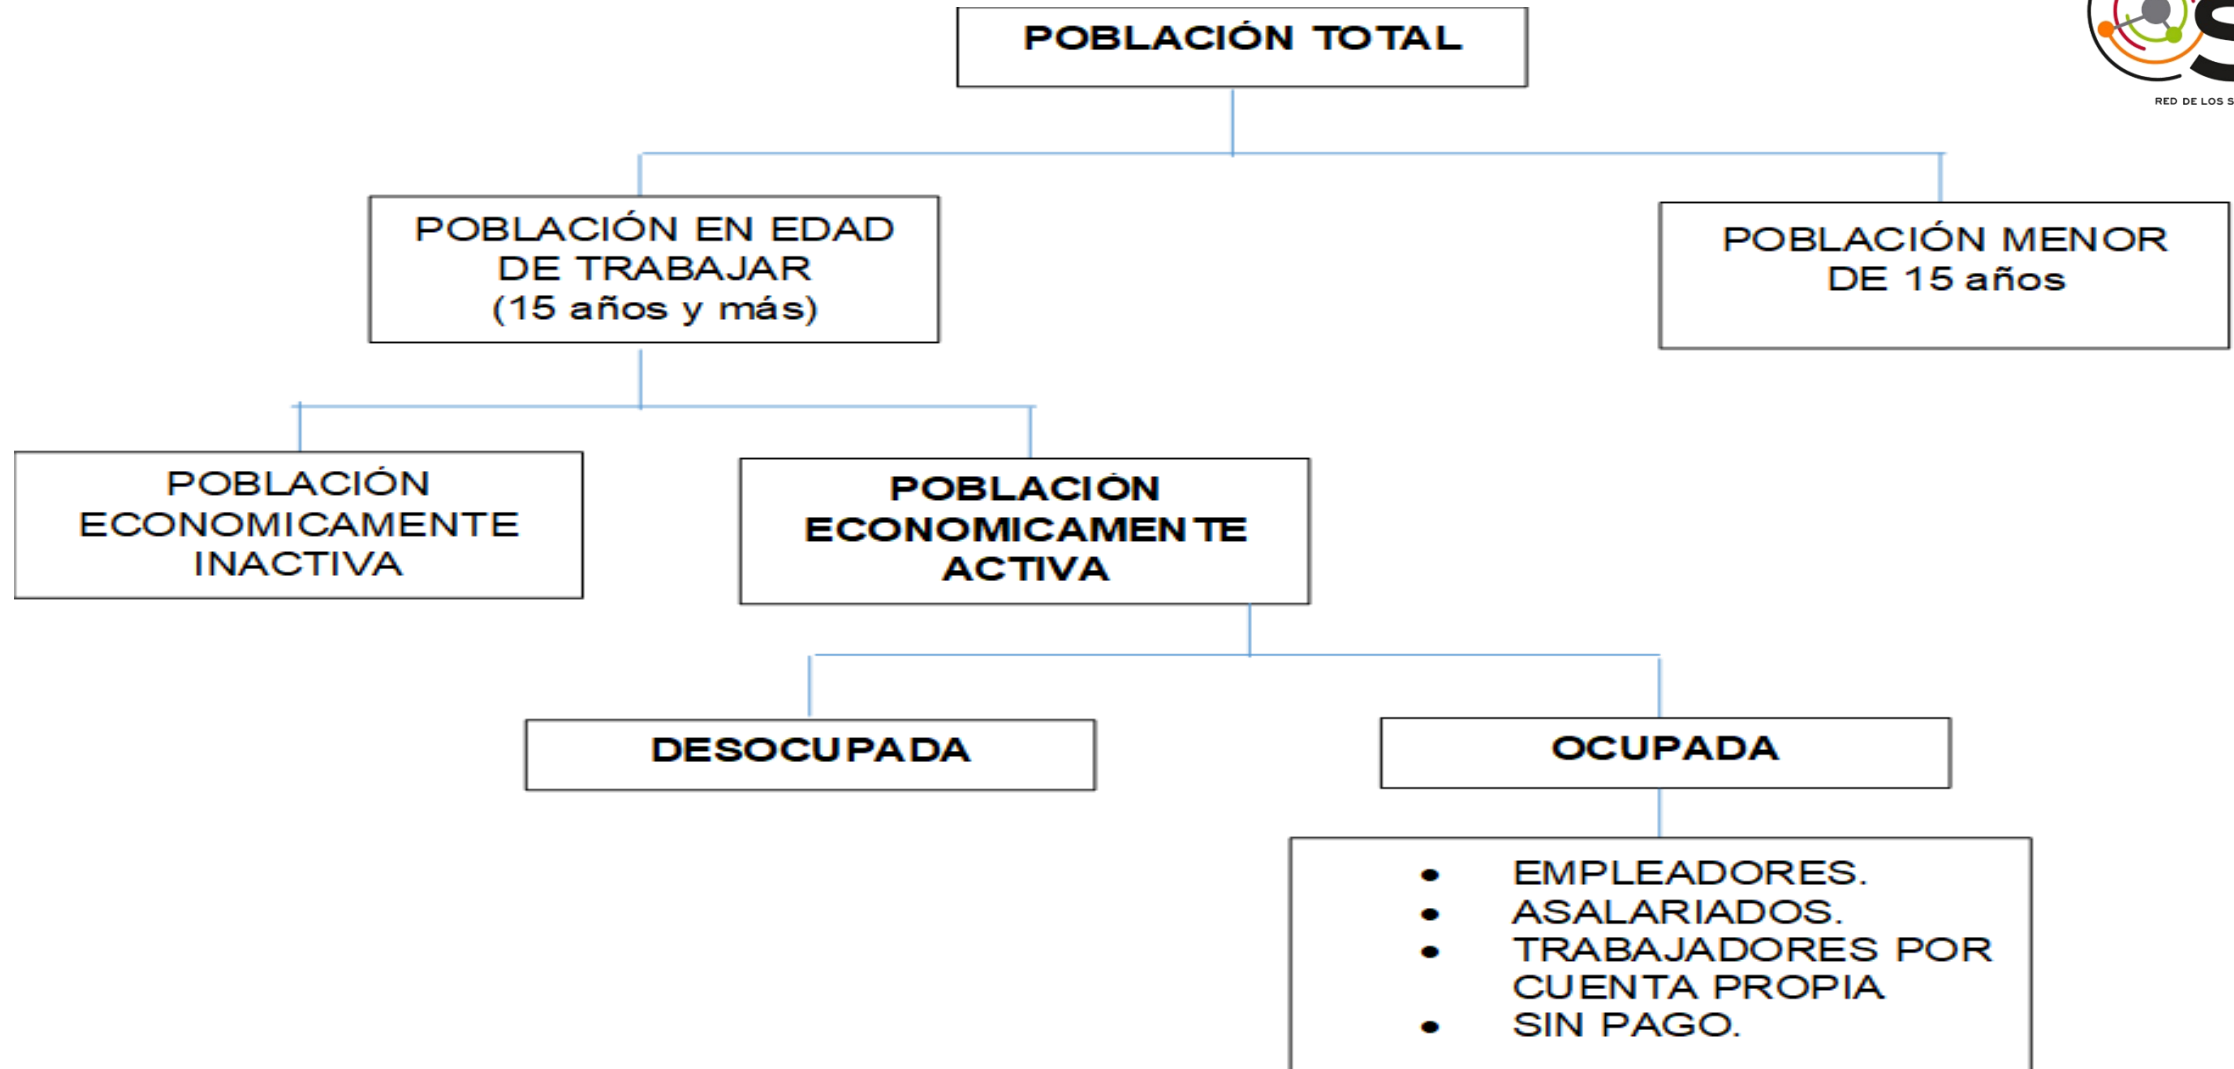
POBLACIÓN TOTAL

RED DE LOS S

POBLACIÓN EN EDAD DE TRABAJAR (15 años y más)

POBLACIÓN MENOR DE 15 años

POBLACIÓN ECONOMICAMENTE INACTIVA

POBLACIÓN ECONOMICAMENTE ACTIVA

DESOCUPADA

OCUPADA

- EMPLEADORES.
- ASALARIADOS.
- TRABAJADORES POR CUENTA PROPIA
- SIN PAGO.